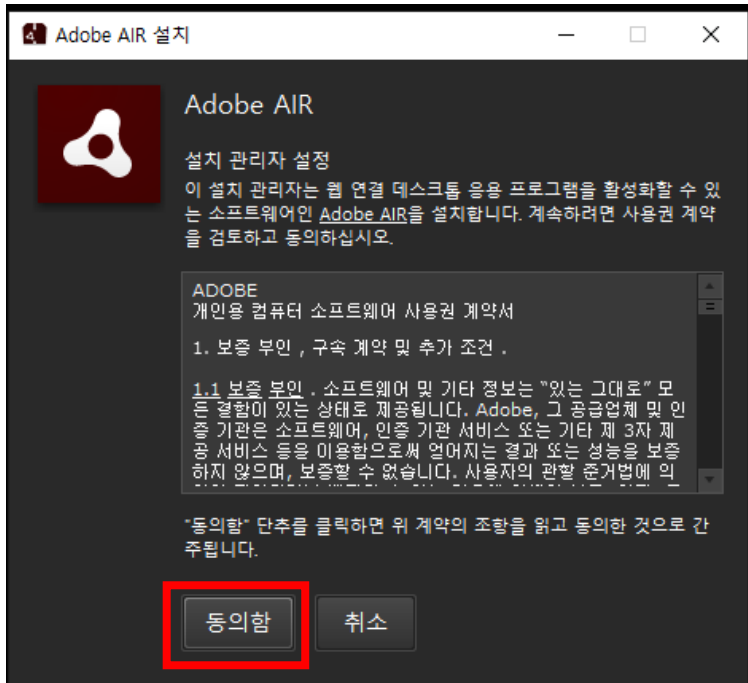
Adobe AIR 설치

Adobe AIR

설치 관리자 설정

이 설치 관리자는 웹 연결 데스크톱 응용 프로그램을 활성화할 수 있는 소프트웨어인 Adobe AIR을 설치합니다. 계속하려면 사용권 계약을 검토하고 동의하십시오.

ADOBE
개인용 컴퓨터 소프트웨어 사용권 계약서

1. 보증 부인 , 구속 계약 및 추가 조건 .

1.1 보증 부인 . 소프트웨어 및 기타 정보는 "있는 그대로" 모든 결함이 있는 상태로 제공됩니다. Adobe, 그 공급업체 및 인증 기관은 소프트웨어, 인증 기관 서비스 또는 기타 제 3자 제공 서비스 등을 이용함으로써 얻어지는 결과 또는 성능을 보증하지 않으며, 보증할 수 없습니다. 사용자의 관할 준거법에 의 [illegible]

"동의함" 단추를 클릭하면 위 계약의 조항을 읽고 동의한 것으로 간주됩니다.

동의함

취소